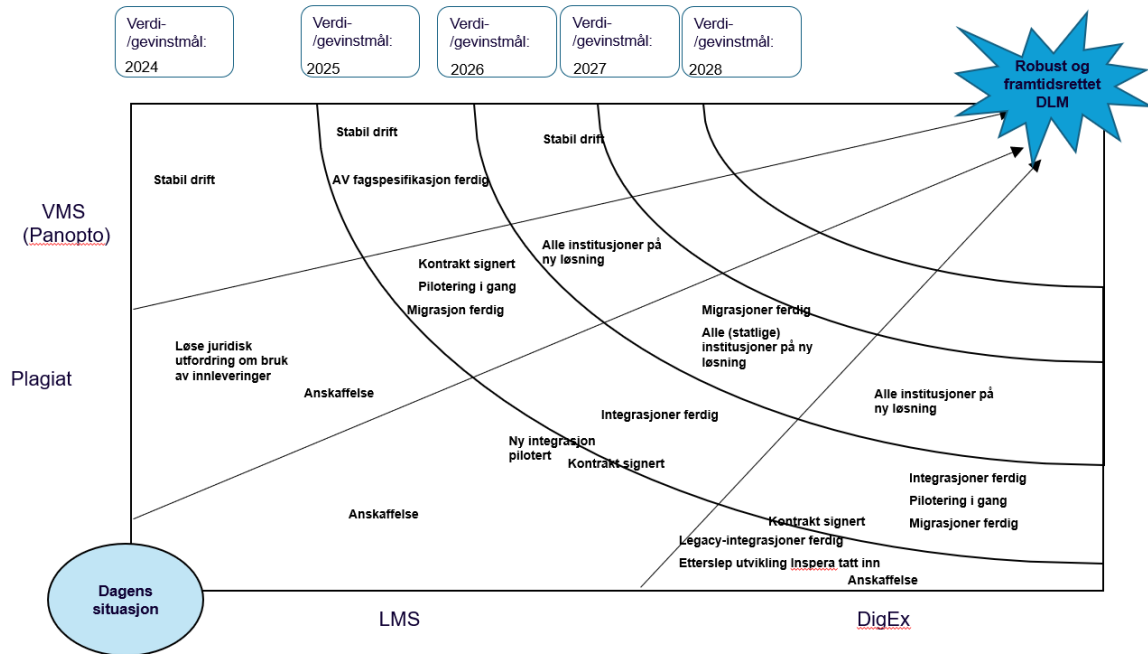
Verdi-/gevinstmål: 2024

Verdi-/gevinstmål: 2025

Verdi-/gevinstmål: 2026

Verdi-/gevinstmål: 2027

Verdi-/gevinstmål: 2028

Robust og framtidsrettet DLM

VMS (Panopto)

Plagiat

Stabil drift

Stabil drift

AV fagspesifikasjon ferdig

Stabil drift

Alle institusjoner på ny løsning

Kontrakt signert

Pilotering i gang

Migrasjon ferdig

Migrasjoner ferdig

Alle (statlige) institusjoner på ny løsning

Løse juridisk utfordring om bruk av innleveringer

Anskaffelse

Alle institusjoner på ny løsning

Integrasjoner ferdig

Ny integrasjon pilotert

Kontrakt signert

Integrasjoner ferdig

Pilotering i gang

Migrasjoner ferdig

Anskaffelse

Kontrakt signert

Legacy-integrasjoner ferdig

Etterslep utvikling Inspera tatt inn

Anskaffelse

Dagens situasjon

LMS

DigEx